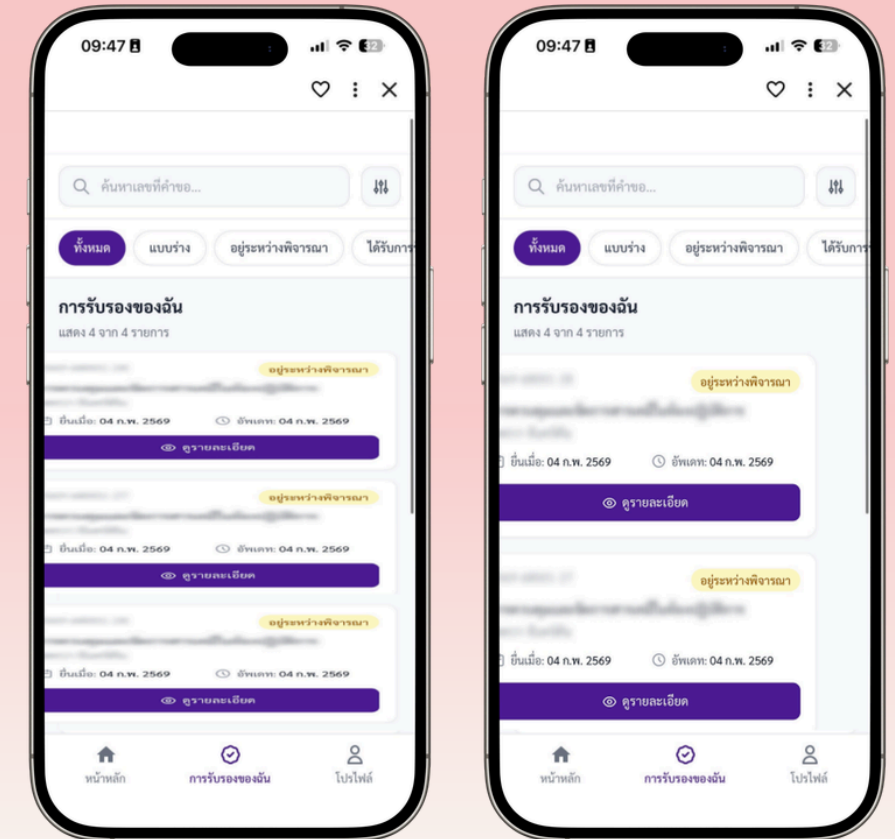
09:47

ค้นหาเลขที่คำขอ...

ทั้งหมด
แบบร่าง
อยู่ระหว่างพิจารณา
ได้รับการ

การรับรองของฉัน
แสดง 4 จาก 4 รายการ

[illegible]
อยู่ระหว่างพิจารณา
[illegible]
ยื่นเมื่อ: 04 ก.พ. 2569
อัพเดท: 04 ก.พ. 2569
ดูรายละเอียด

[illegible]
อยู่ระหว่างพิจารณา
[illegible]
ยื่นเมื่อ: 04 ก.พ. 2569
อัพเดท: 04 ก.พ. 2569
ดูรายละเอียด

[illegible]
อยู่ระหว่างพิจารณา
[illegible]
ยื่นเมื่อ: 04 ก.พ. 2569
อัพเดท: 04 ก.พ. 2569
ดูรายละเอียด

หน้าหลัก
การรับรองของฉัน
โปรไฟล์

09:47

ค้นหาเลขที่คำขอ...

ทั้งหมด
แบบร่าง
อยู่ระหว่างพิจารณา
ได้รับการ

การรับรองของฉัน
แสดง 4 จาก 4 รายการ

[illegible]
อยู่ระหว่างพิจารณา
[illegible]
ยื่นเมื่อ: 04 ก.พ. 2569
อัพเดท: 04 ก.พ. 2569
ดูรายละเอียด

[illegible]
อยู่ระหว่างพิจารณา
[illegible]
ยื่นเมื่อ: 04 ก.พ. 2569
อัพเดท: 04 ก.พ. 2569
ดูรายละเอียด

หน้าหลัก
การรับรองของฉัน
โปรไฟล์